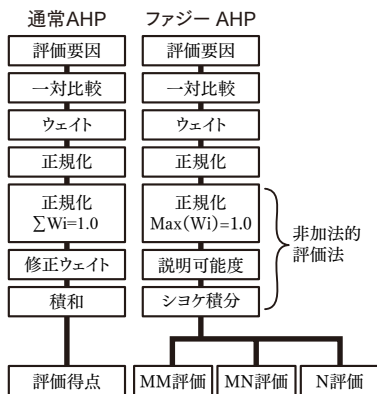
通常AHP

評価要因

一対比較

ウェイト

正規化

正規化
$\sum$Wi=1.0

修正ウェイト

積和

評価得点

ファジー AHP

評価要因

一対比較

ウェイト

正規化

正規化
Max(Wi)=1.0

説明可能度

ショケ積分

非加法的
評価法

MM評価

MN評価

N評価